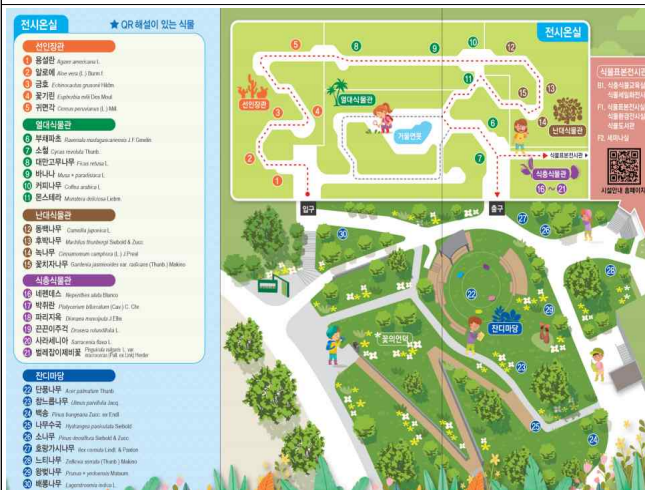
전시온실 ★ QR 해설이 있는 식물

선인장관
1 용설란 Agave americana L.
2 일로예 Aloe vera (L.) Burm.f.
3 금호 Echinocactus grusonii Hildm.
4 꽃기린 Euphorbia milii Des Moul.
5 귀면각 Cereus peruvianus (L.) Mill.

열대식물관
6 부채파초 Ravenala madagascariensis J.F.Gmelin
7 소철 Cycas revoluta Thunb.
8 대만고무나무 Ficus retusa L.
9 바나나 Musa × paradisiaca L.
10 커피나무 Coffea arabica L.
11 몬스테라 Monstera deliciosa Liebm.

난대식물관
12 동백나무 Camellia japonica L.
13 후박나무 Machilus thunbergii Siebold & Zucc.
14 녹나무 Cinnamomum camphora (L.) J.Presl
15 꽃치자나무 Gardenia jasminoides var. radicans (Thunb.) Makino

식충식물관
16 네펜데스 Nepenthes alata Blanco
17 박쥐란 Platycerium bifurcatum (Cav.) C. Chr.
18 파리지옥 Dionaea muscipula J.Ellis
19 끈끈이주걱 Drosera rotundifolia L.
20 사라세니아 Sarracenia flava L.
21 벌레잡이제비꽃 Pinguicula vulgaris L. var. macroceras (Pall. ex Link) Herder

잔디마당
22 단풍나무 Acer palmatum Thunb.
23 참느릅나무 Ulmus parvifolia Jacq.
24 백송 Pinus bungeana Zucc. ex Endl.
25 나무수국 Hydrangea paniculata Siebold
26 소나무 Pinus densiflora Siebold & Zucc.
27 호랑가시나무 Ilex cornuta Lindl. & Paxton
28 느티나무 Zelkova serrata (Thunb.) Makino
29 왕벚나무 Prunus × yedoensis Matsum.
30 배롱나무 Lagerstroemia indica L.

전시온실
선인장관
열대식물관
거울연못
난대식물관
식물표본전시관
식충식물관
16 ~ 21
입구
출구
꽃의언덕
잔디마당

식물표본전시관
B1. 식충식물교육실
식물세밀화전시
F1. 식물표본전시실
식물환경전시실
F2. 세미나실
시설안내 홈페이지